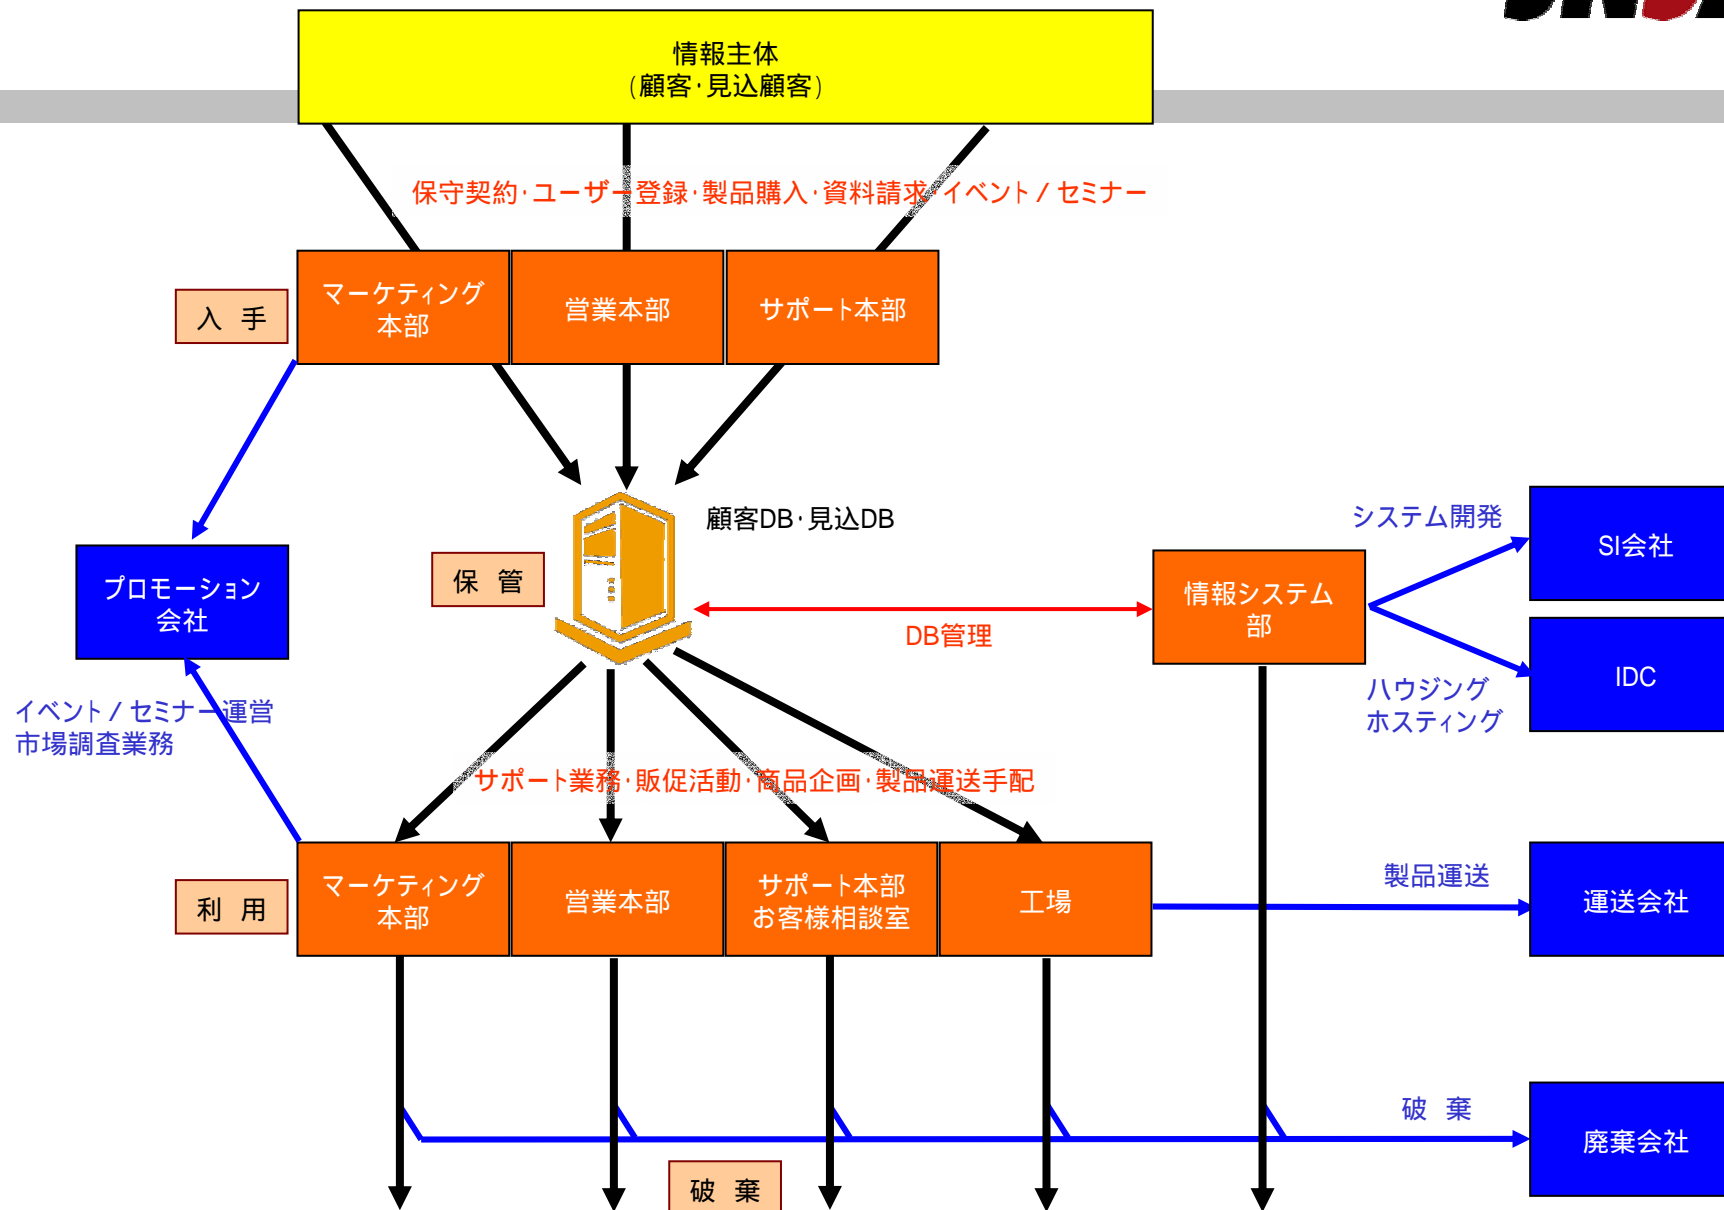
情報主体
（顧客・見込顧客）

保守契約・ユーザー登録・製品購入・資料請求・イベント／セミナー

入 手

マーケティング本部

営業本部

サポート本部

顧客DB・見込DB

システム開発

SI会社

プロモーション会社

保 管

情報システム部

DB管理

IDC

ハウジング
ホスティング

イベント／セミナー運営
市場調査業務

サポート業務・販促活動・商品企画・製品運送手配

製品運送

利 用

マーケティング本部

営業本部

サポート本部
お客様相談室

工場

運送会社

破 棄

廃棄会社

破 棄